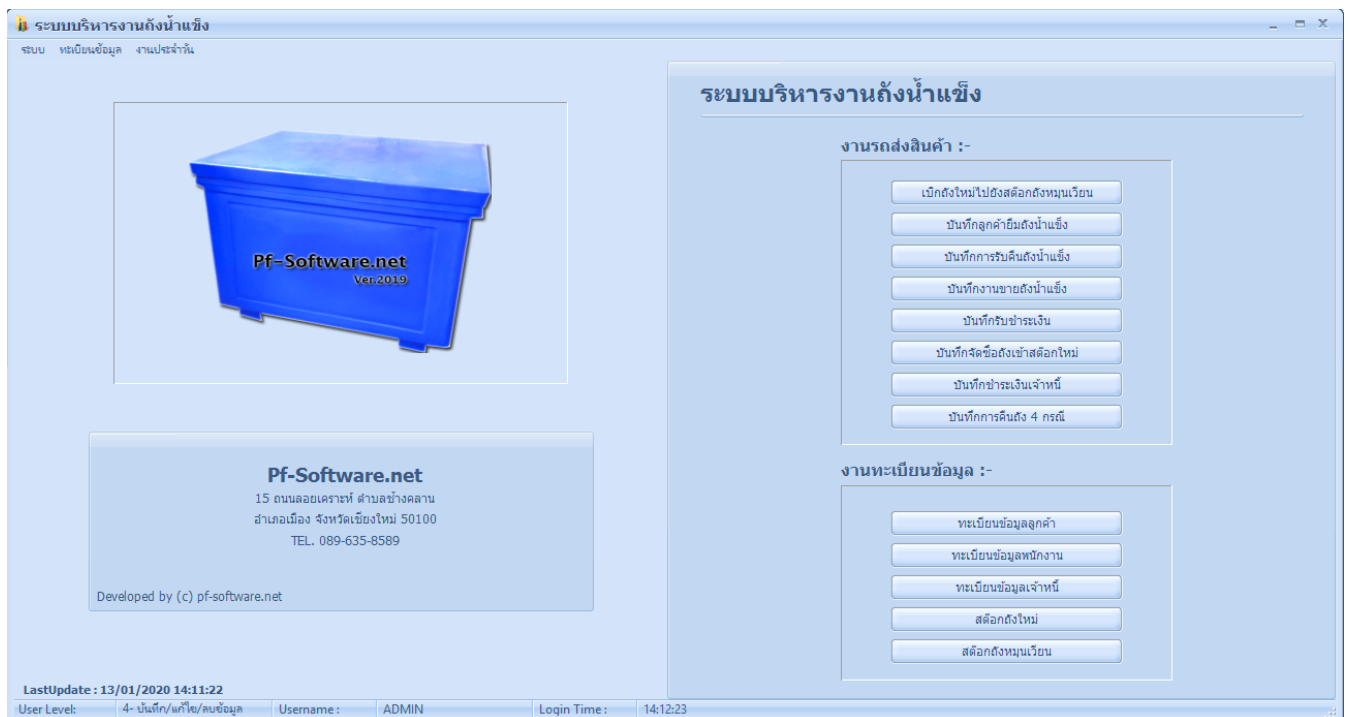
ระบบบริหารงานถังน้ำแข็ง

ระบบ ทะเบียนข้อมูล งานประจำวัน

Pf-Software.net
Ver.2019

Pf-Software.net
15 ถนนลอยเคราะห์ ตำบลช่างคลาน
อำเภอเมือง จังหวัดเชียงใหม่ 50100
TEL. 089-635-8589

Developed by (c) pf-software.net

ระบบบริหารงานถังน้ำแข็ง

งานรถส่งสินค้า :-

เบิกถังใหม่ไปยังสต๊อกถังหมุนเวียน

บันทึกลูกค้ายืมถังน้ำแข็ง

บันทึกการรับคืนถังน้ำแข็ง

บันทึกงานขายถังน้ำแข็ง

บันทึกรับชำระเงิน

บันทึกจัดซื้อถังเข้าสต๊อกใหม่

บันทึกชำระเงินเจ้าหนี้

บันทึกการคืนถัง 4 กรณี

งานทะเบียนข้อมูล :-

ทะเบียนข้อมูลลูกค้า

ทะเบียนข้อมูลพนักงาน

ทะเบียนข้อมูลเจ้าหนี้

สต๊อกถังใหม่

สต๊อกถังหมุนเวียน

LastUpdate : 13/01/2020 14:11:22

User Level: 4- บันทึก/แก้ไข/ลบข้อมูล Username : ADMIN Login Time : 14:12:23